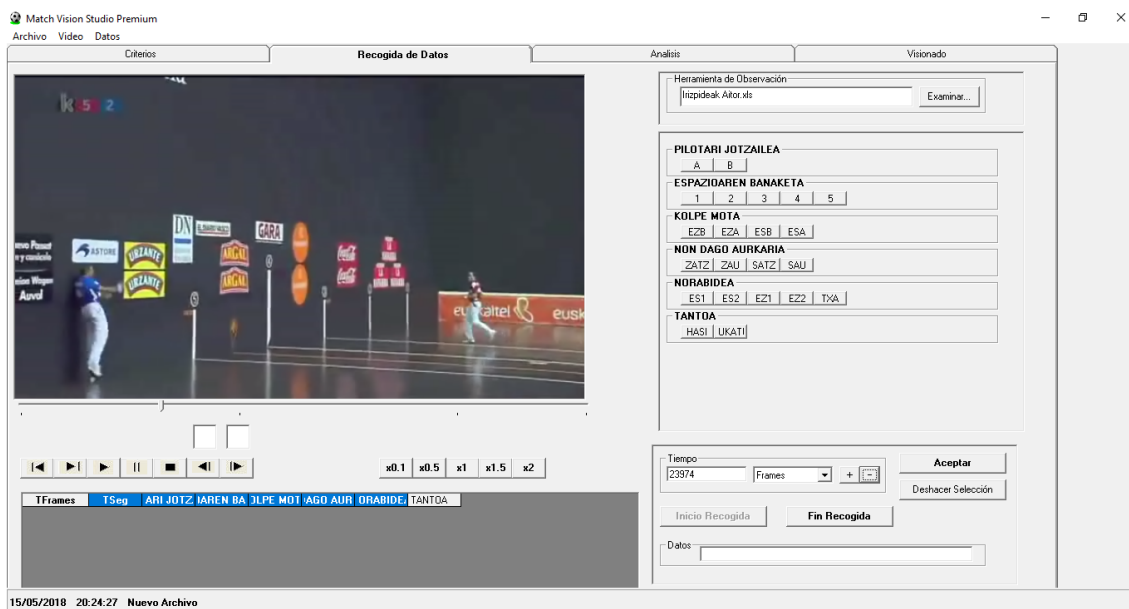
Match Vision Studio Premium
Archivo Video Datos

Criterios | Recogida de Datos | Analisis | Visionado

k 5 2

DN GARA URZANTE ARGAL ARGAL ASTORE euskaltel eusk

Herramienta de Observación
Irizpideak Aitor.xls
Examinar...

PILOTARI JOTZAILEA
A B
ESPAZIOAREN BANAKETA
1 2 3 4 5
KOLPE MOTA
EZB EZA ESB ESA
NON DAGO AURKARIA
ZATZ ZAU SATZ SAU
NORABIDEA
ES1 ES2 EZ1 EZ2 TXA
TANTOA
HASI UKATI

x0.1 x0.5 x1 x1.5 x2

| TFrames | TSeg | ARI JOTZ | IAREN BA | OLPE MOT | IAGO AUR | ORABIDEA | TANTOA |
|---|---|---|---|---|---|---|---|

Tiempo
23974
Frames
+
Aceptar
Deshacer Selección
Inicio Recogida
Fin Recogida
Datos

15/05/2018 20:24:27 Nuevo Archivo